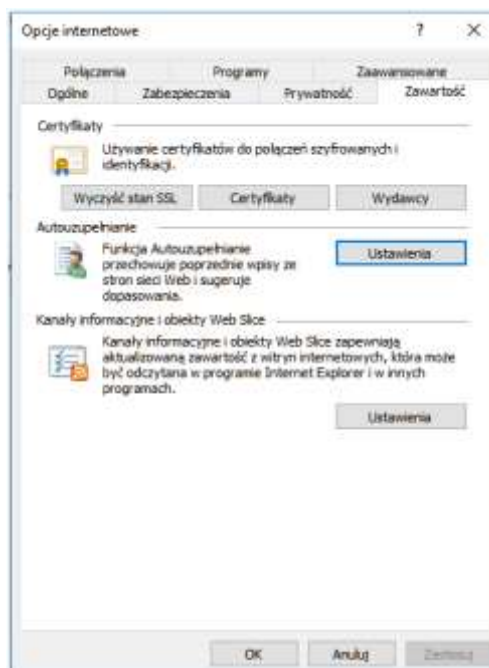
Opcje internetowe

?

X

Połączenia

Programy

Zaawansowane

Ogólne

Zabezpieczenia

Prywatność

Zawartość

Certyfikaty

Używanie certyfikatów do połączeń szyfrowanych i identyfikacji.

Wyczyść stan SSL

Certyfikaty

Wydawcy

Autouzupełnianie

Funkcja Autouzupełnianie przechowuje poprzednie wpisy ze stron sieci Web i sugeruje dopasowania.

Ustawienia

Kanały informacyjne i obiekty Web Slice

Kanały informacyjne i obiekty Web Slice zapewniają aktualizowaną zawartość z witryn internetowych, która może być odczytana w programie Internet Explorer i w innych programach.

Ustawienia

OK

Anuluj

Zastosuj